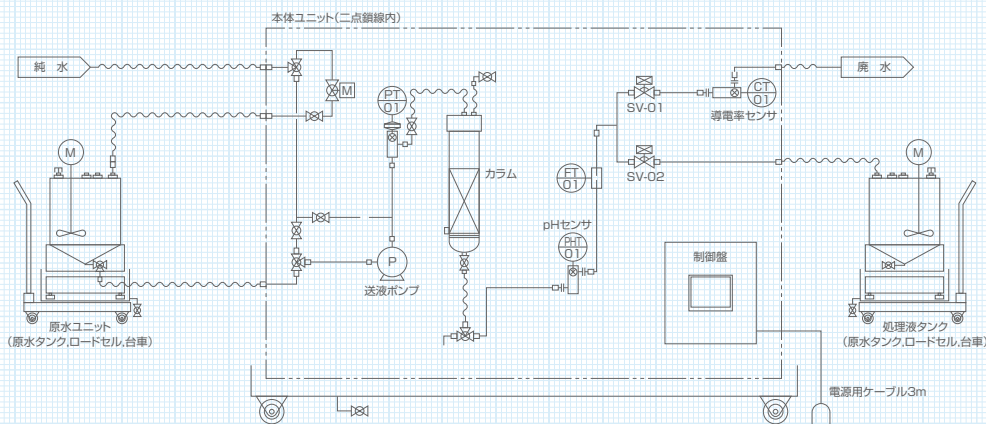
本体ユニット(二点鎖線内)

純 水

廃 水

M

PT 01

SV-01

CT 01

導電率センサ

M

カラム

FT 01

SV-02

M

pHセンサ

PHT 01

P

送液ポンプ

制御盤

原水ユニット
(原水タンク,ロードセル,台車)

処理液タンク
(原水タンク,ロードセル,台車)

電源用ケーブル3m